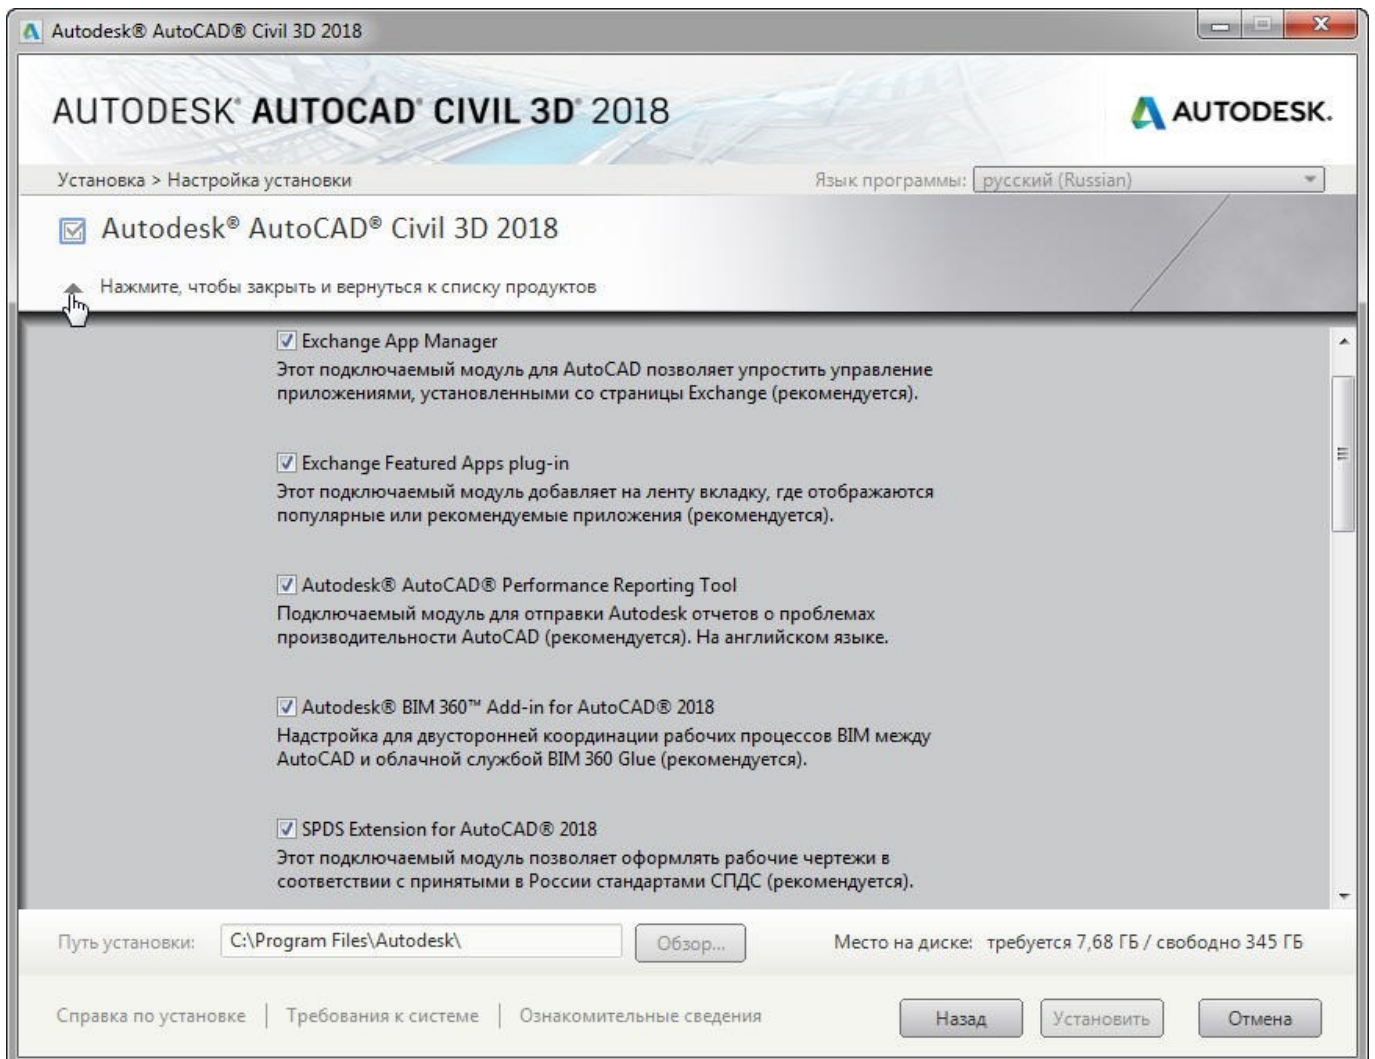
Autodesk® AutoCAD® Civil 3D 2018

AUTODESK® AUTOCAD® CIVIL 3D® 2018

AUTODESK.

Установка > Настройка установки

Язык программы: русский (Russian)

Autodesk® AutoCAD® Civil 3D 2018

Нажмите, чтобы закрыть и вернуться к списку продуктов

Exchange App Manager
Этот подключаемый модуль для AutoCAD позволяет упростить управление приложениями, установленными со страницы Exchange (рекомендуется).

Exchange Featured Apps plug-in
Этот подключаемый модуль добавляет на ленту вкладку, где отображаются популярные или рекомендуемые приложения (рекомендуется).

Autodesk® AutoCAD® Performance Reporting Tool
Подключаемый модуль для отправки Autodesk отчетов о проблемах производительности AutoCAD (рекомендуется). На английском языке.

Autodesk® BIM 360™ Add-in for AutoCAD® 2018
Надстройка для двусторонней координации рабочих процессов BIM между AutoCAD и облачной службой BIM 360 Glue (рекомендуется).

SPDS Extension for AutoCAD® 2018
Этот подключаемый модуль позволяет оформлять рабочие чертежи в соответствии с принятыми в России стандартами СПДС (рекомендуется).

Путь установки: C:\Program Files\Autodesk\ Обзор...

Место на диске: требуется 7,68 ГБ / свободно 345 ГБ

Справка по установке | Требования к системе | Ознакомительные сведения

Назад Установить Отмена